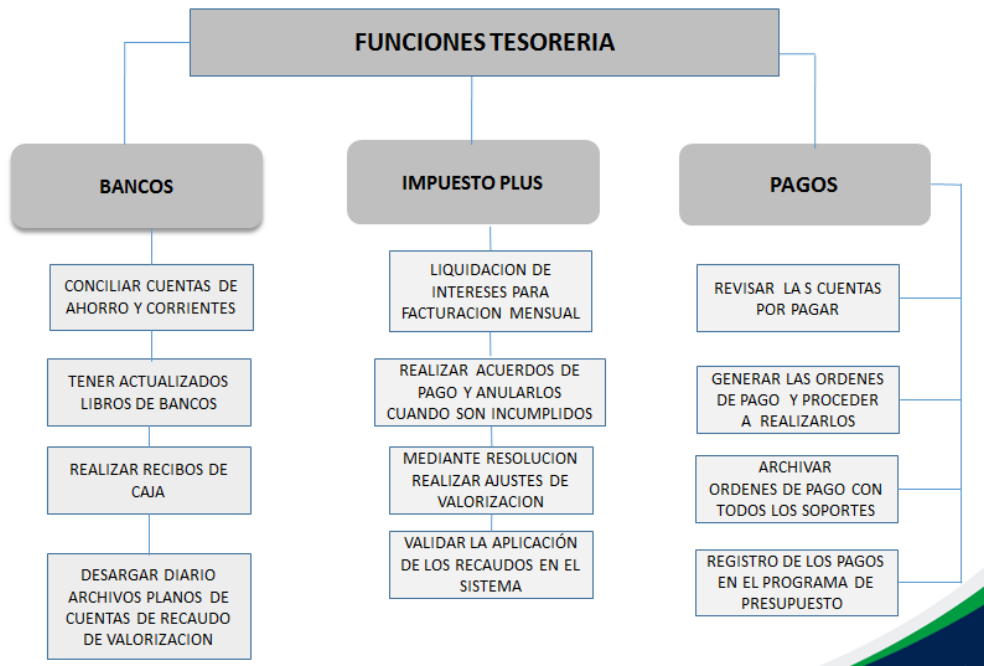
FUNCIONES TESORERIA

BANCOS

CONCILIAR CUENTAS DE AHORRO Y CORRIENTES

TENER ACTUALIZADOS LIBROS DE BANCOS

REALIZAR RECIBOS DE CAJA

DESARGAR DIARIO ARCHIVOS PLANOS DE CUENTAS DE RECAUDO DE VALORIZACION

IMPUESTO PLUS

LIQUIDACION DE INTERESES PARA FACTURACION MENSUAL

REALIZAR ACUERDOS DE PAGO Y ANULARLOS CUANDO SON INCUMPLIDOS

MEDIANTE RESOLUCION REALIZAR AJUSTES DE VALORIZACION

VALIDAR LA APLICACIÓN DE LOS RECAUDOS EN EL SISTEMA

PAGOS

REVISAR LA S CUENTAS POR PAGAR

GENERAR LAS ORDENES DE PAGO Y PROCEDER A REALIZARLOS

ARCHIVAR ORDENES DE PAGO CON TODOS LOS SOPORTES

REGISTRO DE LOS PAGOS EN EL PROGRAMA DE PRESUPUESTO